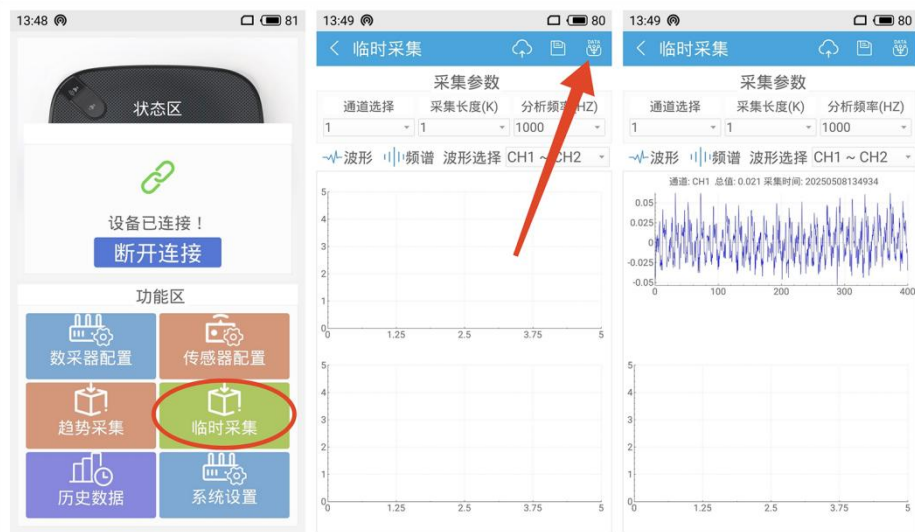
13:48 81

状态区

设备已连接！

断开连接

功能区

数采器配置

传感器配置

趋势采集

临时采集

历史数据

系统设置

13:49 80

< 临时采集

DATA

采集参数

| 通道选择 | 采集长度(K) | 分析频率(HZ) |
|---|---|---|
| 1 | 1 | 1000 |

波形 频谱 波形选择 CH1 ~ CH2

5
4
3
2
1
0
1.25 2.5 3.75 5

5
4
3
2
1
0
1.25 2.5 3.75 5

13:49 80

< 临时采集

DATA

采集参数

| 通道选择 | 采集长度(K) | 分析频率(HZ) |
|---|---|---|
| 1 | 1 | 1000 |

波形 频谱 波形选择 CH1 ~ CH2

通道: CH1 总值: 0.021 采集时间: 20250508134934

0.05
0.025
0
-0.025
-0.05
0 100 200 300 400

5
4
3
2
1
0
1.25 2.5 3.75 5